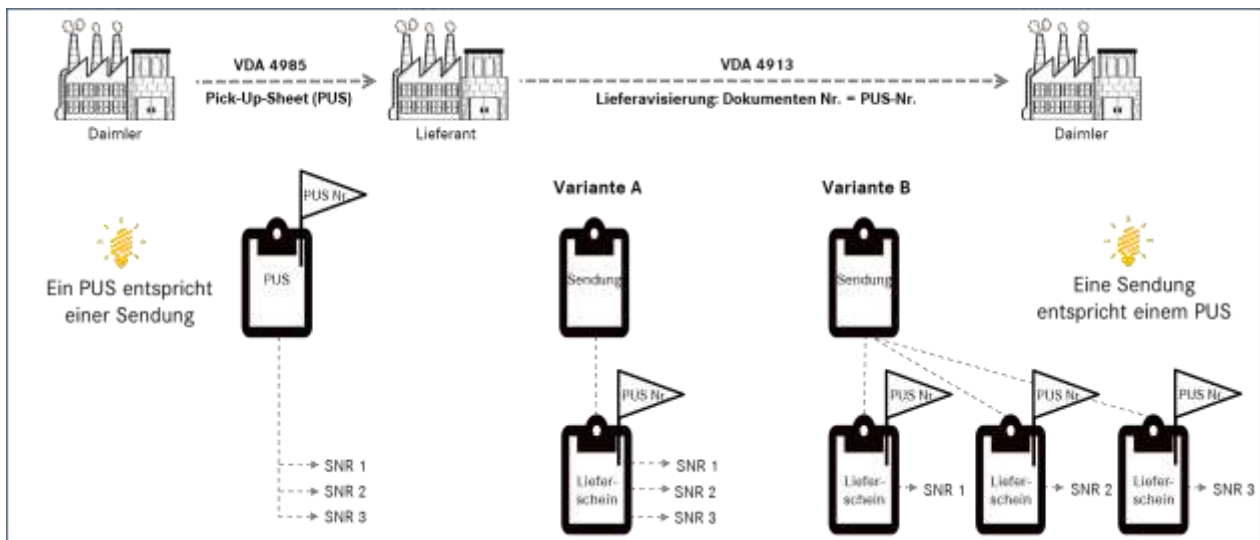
Daimler

VDA 4985
Pick-Up-Sheet (PUS)

Lieferant

VDA 4913
Lieferavisierung: Dokumenten Nr. = PUS-Nr.

Daimler

Ein PUS entspricht einer Sendung

PUS Nr.
PUS

SNR 1
SNR 2
SNR 3

Variante A

Sendung

PUS Nr.
Lieferschein

SNR 1
SNR 2
SNR 3

Variante B

Sendung

PUS Nr.
Lieferschein
SNR 1

PUS Nr.
Lieferschein
SNR 2

PUS Nr.
Lieferschein
SNR 3

Eine Sendung entspricht einem PUS